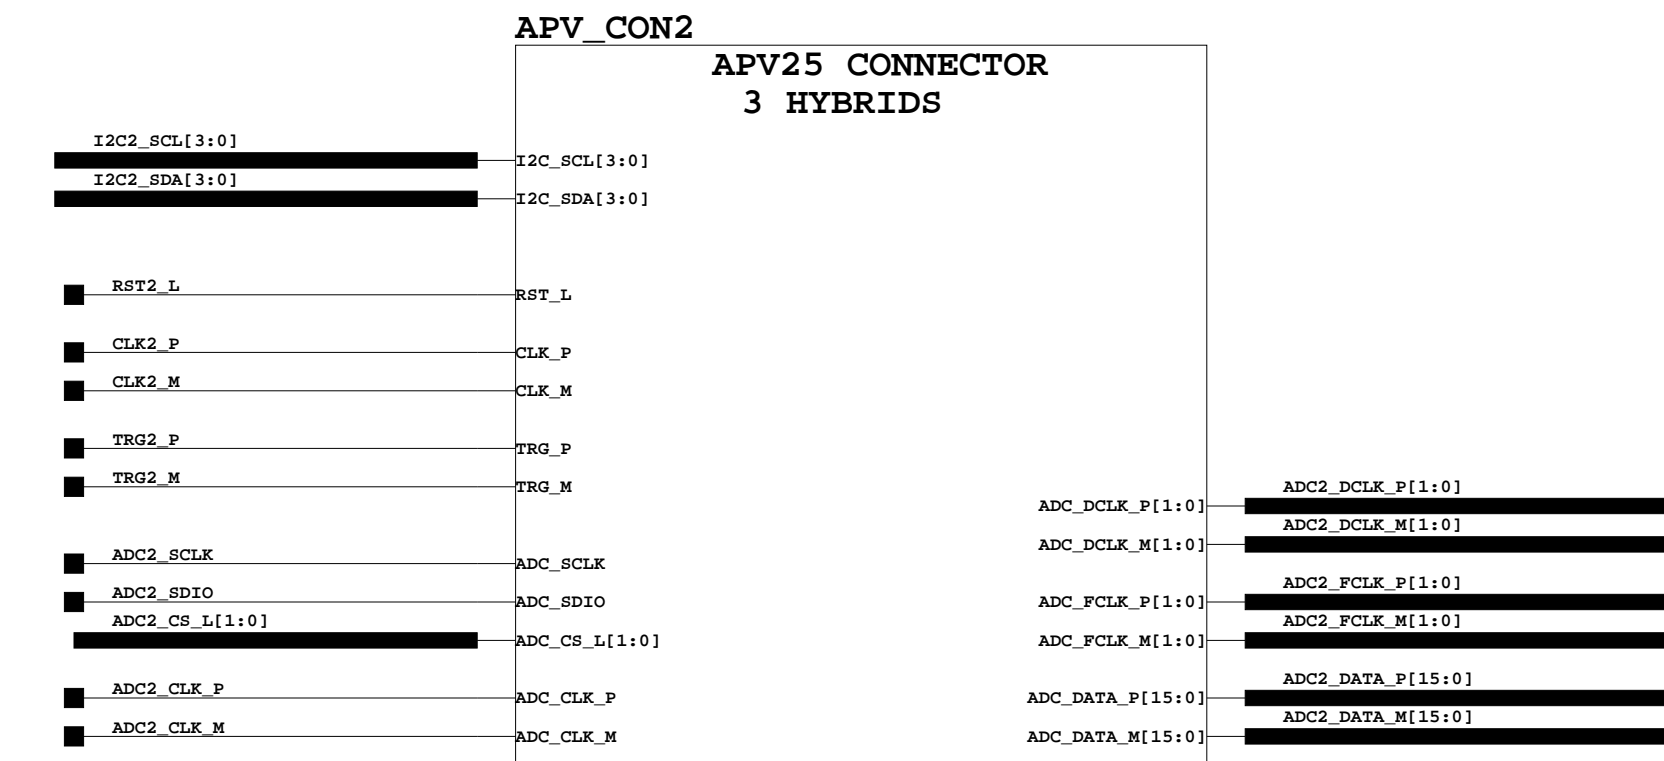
APV_CON2

APV25 CONNECTOR
3 HYBRIDS

I2C2_SCL[3:0]
I2C_SCL[3:0]
I2C2_SDA[3:0]
I2C_SDA[3:0]

RST2_L
RST_L

CLK2_P
CLK_P
CLK2_M
CLK_M

TRG2_P
TRG_P
TRG2_M
TRG_M

ADC2_SCLK
ADC_SCLK
ADC2_SDIO
ADC_SDIO
ADC2_CS_L[1:0]
ADC_CS_L[1:0]

ADC2_CLK_P
ADC_CLK_P
ADC2_CLK_M
ADC_CLK_M

ADC_DCLK_P[1:0]
ADC2_DCLK_P[1:0]
ADC_DCLK_M[1:0]
ADC2_DCLK_M[1:0]

ADC_FCLK_P[1:0]
ADC2_FCLK_P[1:0]
ADC_FCLK_M[1:0]
ADC2_FCLK_M[1:0]

ADC_DATA_P[15:0]
ADC2_DATA_P[15:0]
ADC_DATA_M[15:0]
ADC2_DATA_M[15:0]